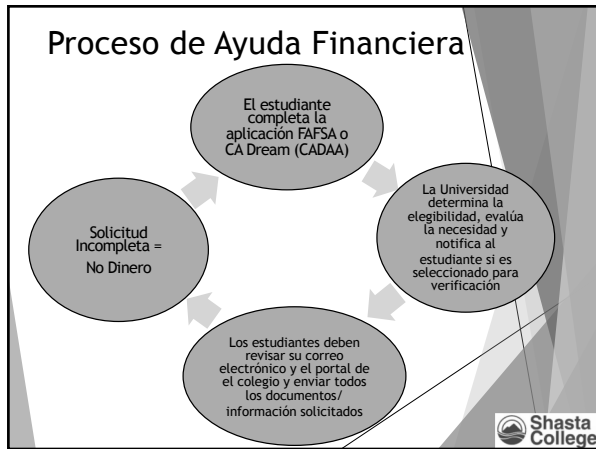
Proceso de Ayuda Financiera

El estudiante completa la aplicación FAFSA o CA Dream (CADAA)

La Universidad determina la elegibilidad, evalúa la necesidad y notifica al estudiante si es seleccionado para verificación

Los estudiantes deben revisar su correo electrónico y el portal de el colegio y enviar todos los documentos/ información solicitados

Solicitud Incompleta = No Dinero

Shasta College